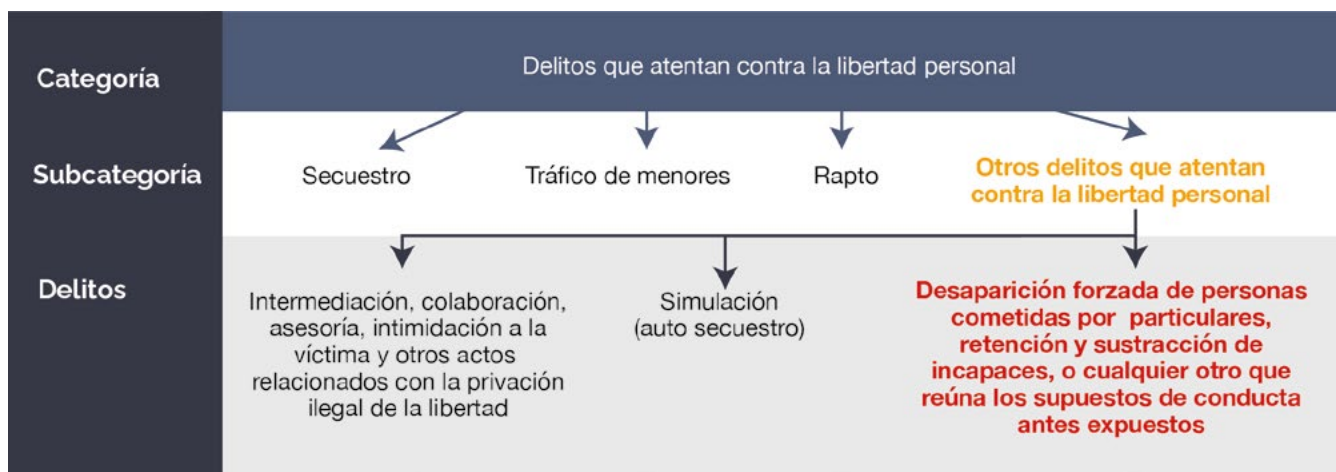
Categoría

Delitos que atentan contra la libertad personal

Subcategoria

Secuestro

Tráfico de menores

Rapto

Otros delitos que atentan contra la libertad personal

Delitos

Intermediación, colaboración, asesoría, intimidación a la víctima y otros actos relacionados con la privación ilegal de la libertad

Simulación (auto secuestro)

Desaparición forzada de personas cometidas por particulares, retención y sustracción de incapaces, o cualquier otro que reúna los supuestos de conducta antes expuestos